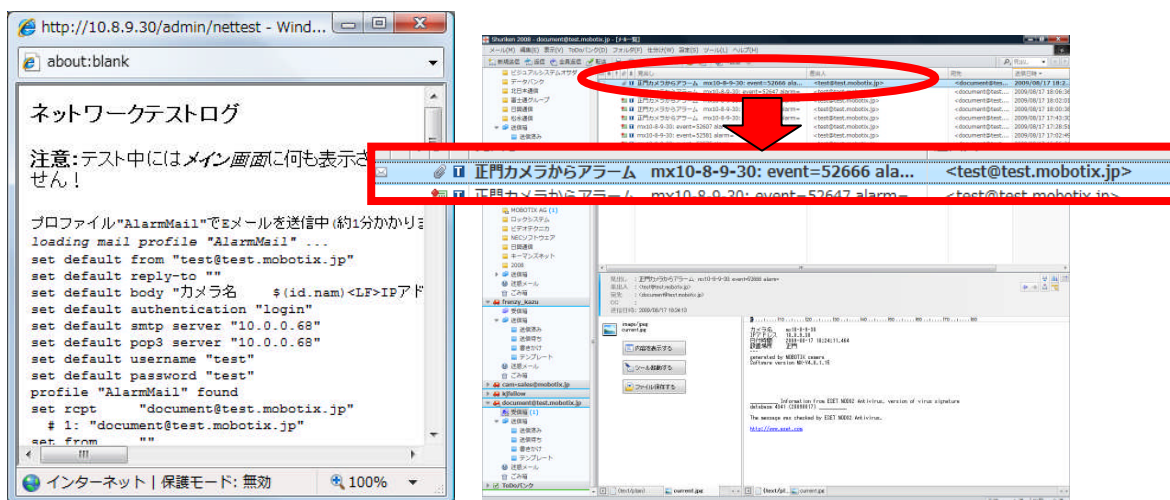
http://10.8.9.30/admin/nettest - Wind...

about:blank

ネットワークテストログ

注意:テスト中にはメイン画面に何も表示さ せん！

プロファイル"AlarmMail"でEメールを送信中(約1分かかりま
loading mail profile "AlarmMail" ...
set default from "test@test.mobotix.jp"
set default reply-to ""
set default body "カメラ名 $(id.nam)<LF>IPアド
set default authentication "login"
set default smtp server "10.0.0.68"
set default pop3 server "10.0.0.68"
set default username "test"
set default password "test"
profile "AlarmMail" found
set rcpt "document@test.mobotix.jp"
# 1: "document@test.mobotix.jp"
set from ""

インターネット | 保護モード: 無効 100%

Shuriken 2008 - document@test.mobotix.jp - [メール一覧]

正門カメラからアラーム mx10-8-9-30: event=52666 ala... <test@test.mobotix.jp>
正門カメラからアラーム mx10-8-9-30: event=52647 alarm= <test@test.mobotix.jp>

MOBOTIX AG
ロックシステム
ビデオテクニカ
NECソフトウェア
日報連絡
キーマンズネット
2008
送信箱
送信メール
ごみ箱
frenzy_kazu
受信箱
送信箱
送信済み
送信待ち
書きかけ
テンプレート
送信メール
ごみ箱
cam-sales@mobotix.jp
kjfellow
document@test.mobotix.jp
受信箱 (1)
送信箱
送信済み
送信待ち
書きかけ
テンプレート
送信メール
ごみ箱
TeBoバンク

内容を表示する
ツール起動する
ファイル保存する

generated by MOBOTIX camera
Software version MX-V4.0.1.16

Information from ESET NOD32 Antivirus, version of virus signature database 4347

The message was checked by ESET NOD32 Antivirus.

http://www.eset.com

current.jpg